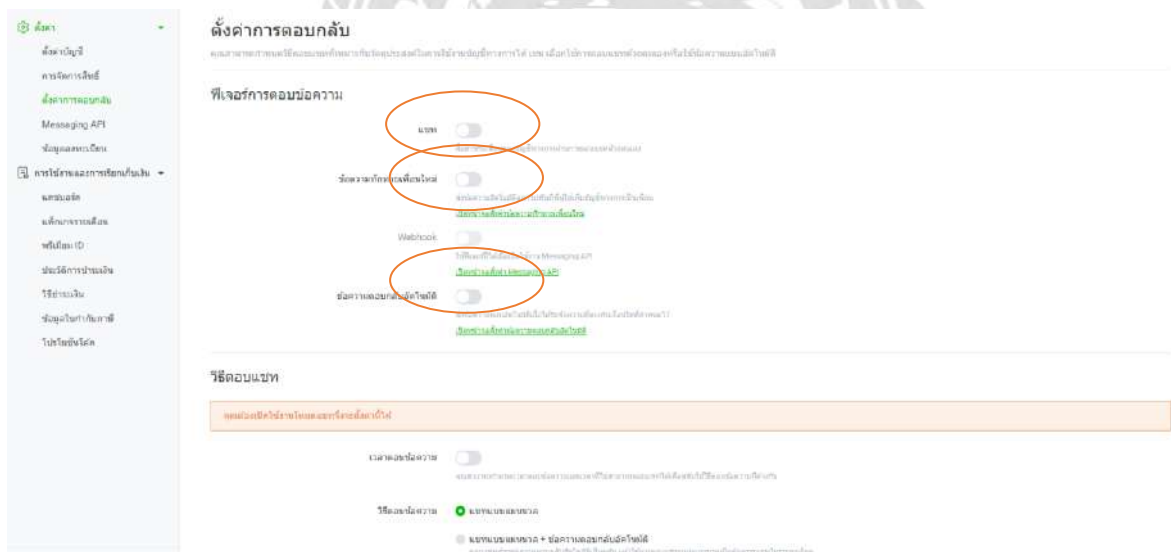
ตั้งค่า
ตั้งค่าบัญชี
การจัดการสิทธิ์
ตั้งค่าการตอบกลับ
Messaging API
ข้อมูลลงทะเบียน
การใช้งานและการเรียกเก็บเงิน
แผนบริการ
แจ้งการชำระเงิน
พรีเมียม ID
ประวัติการชำระเงิน
วิธีชำระเงิน
ข้อมูลใบกำกับภาษี
โปรโมชันโค้ด

ตั้งค่าการตอบกลับ
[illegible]

ฟีเจอร์การตอบข้อความ
แชท
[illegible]
ข้อความทักทายเพื่อนใหม่
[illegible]
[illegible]
Webhook
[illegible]
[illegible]
ข้อความตอบกลับอัตโนมัติ
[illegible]
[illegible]

วิธีตอบแชท
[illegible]
เวลาตอบข้อความ
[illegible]
วิธีตอบข้อความ
แชทแบบแมนนวล
แชทแบบแมนนวล + ข้อความตอบกลับอัตโนมัติ
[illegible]